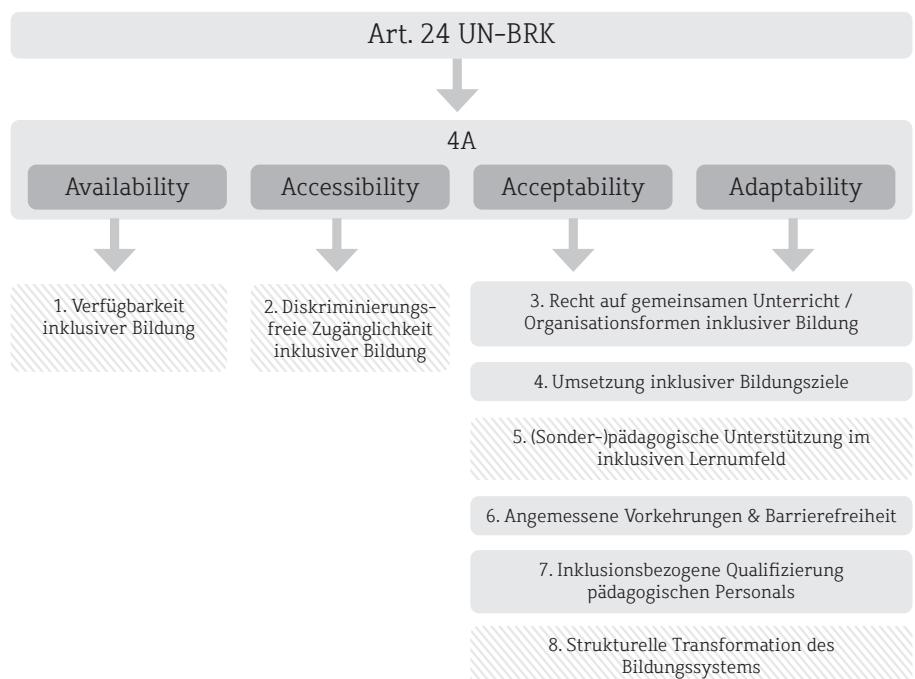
Art. 24 UN-BRK

4A

Availability

Accessibility

Acceptability

Adaptability

1. Verfügbarkeit inklusiver Bildung

2. Diskriminierungsfreie Zugänglichkeit inklusiver Bildung

3. Recht auf gemeinsamen Unterricht / Organisationsformen inklusiver Bildung

4. Umsetzung inklusiver Bildungsziele

5. (Sonder-)pädagogische Unterstützung im inklusiven Lernumfeld

6. Angemessene Vorkehrungen & Barrierefreiheit

7. Inklusionsbezogene Qualifizierung pädagogischen Personals

8. Strukturelle Transformation des Bildungssystems